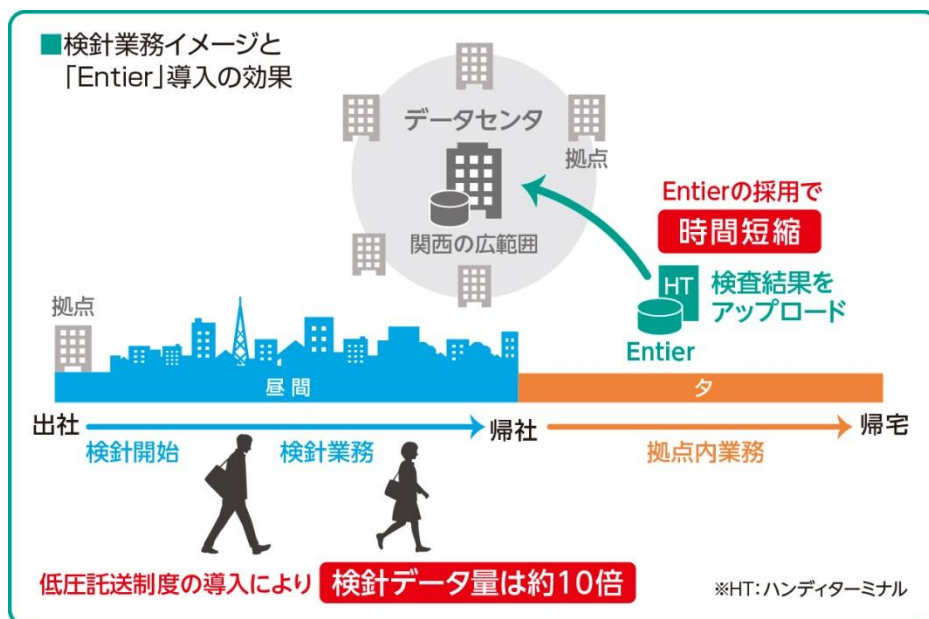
■検針業務イメージと「Entier」導入の効果

データセンタ

関西の広範囲

拠点

Entierの採用で

時間短縮

HT 検査結果をアップロード

Entier

拠点

昼間

夕

出社

帰社

帰宅

検針開始

検針業務

拠点内業務

低圧託送制度の導入により 検針データ量は約10倍

※HT：ハンディターミナル